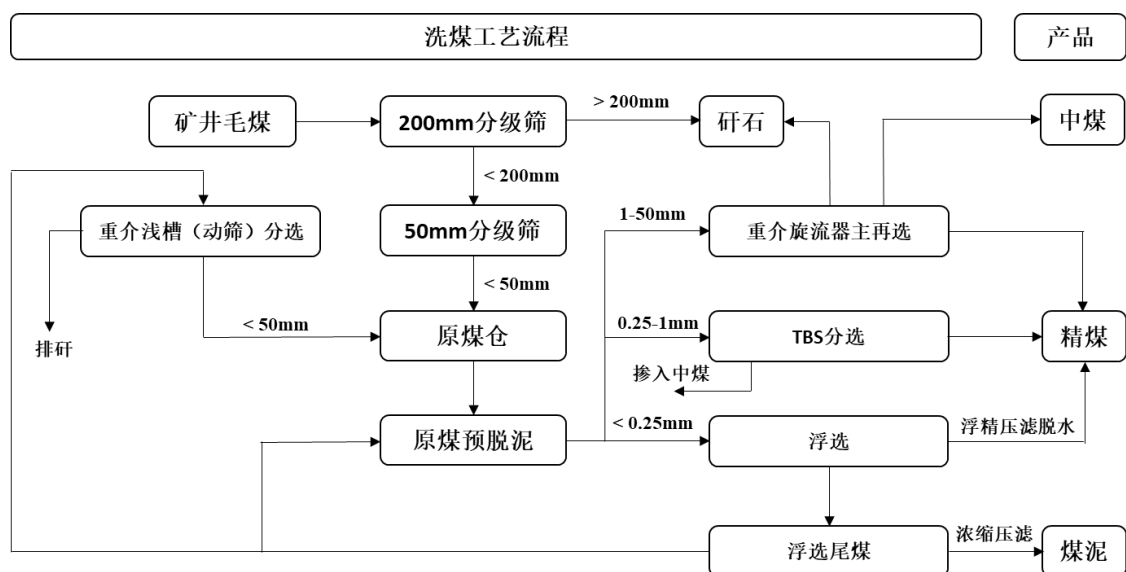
洗煤工艺流程

产品

矿井毛煤

200mm分级筛

> 200mm

矸石

中煤

< 200mm

重介浅槽（动筛）分选

50mm分级筛

1-50mm

重介旋流器主再选

< 50mm

< 50mm

原煤仓

0.25-1mm

TBS分选

精煤

排矸

掺入中煤

原煤预脱泥

< 0.25mm

浮选

浮精压滤脱水

浮选尾煤

浓缩压滤

煤泥